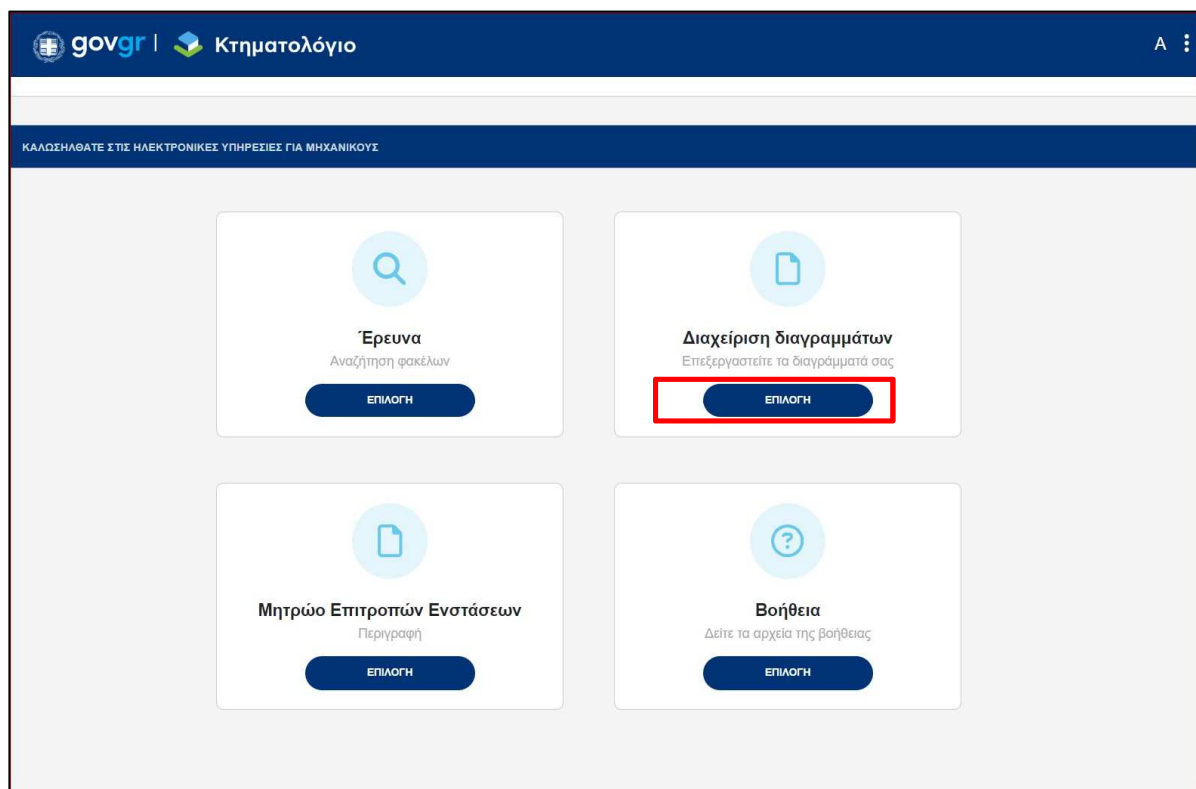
govgr | Κτηματολόγιο

A

ΚΑΛΩΣΗΛΘΑΤΕ ΣΤΙΣ ΗΛΕΚΤΡΟΝΙΚΕΣ ΥΠΗΡΕΣΙΕΣ ΓΙΑ ΜΗΧΑΝΙΚΟΥΣ

Έρευνα
Αναζήτηση φακέλων
ΕΠΙΛΟΓΗ

Διαχείριση διαγραμμάτων
Επεξεργαστείτε τα διαγράμματά σας
ΕΠΙΛΟΓΗ

Μητρώο Επιτροπών Ενστάσεων
Περιγραφή
ΕΠΙΛΟΓΗ

Βοήθεια
Δείτε τα αρχεία της βοήθειας
ΕΠΙΛΟΓΗ